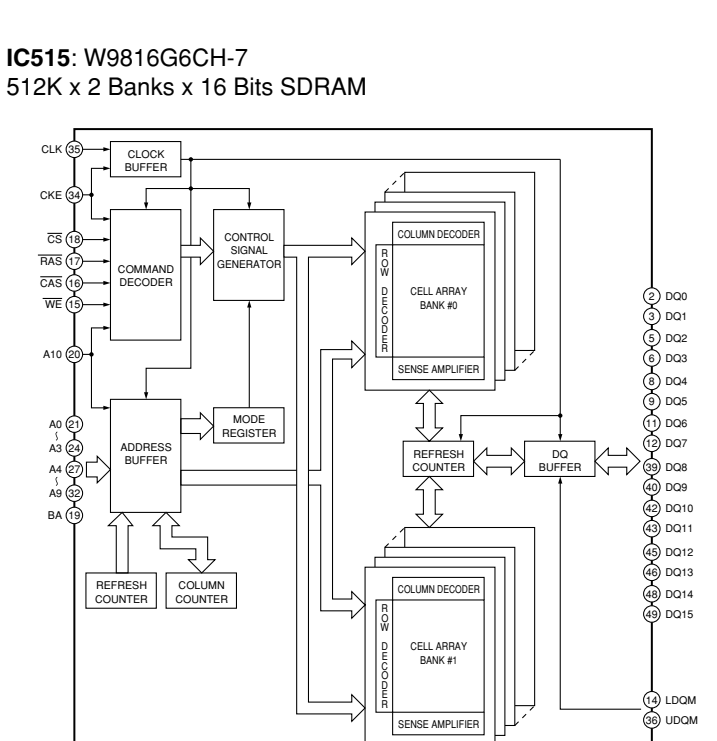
**IC515**: W9816G6CH-7
512K x 2 Banks x 16 Bits SDRAM

CLK 35
CKE 34
$\overline{CS}$ 18
$\overline{RAS}$ 17
$\overline{CAS}$ 16
$\overline{WE}$ 15
A10 20
A0 21
~
A3 24
A4 27
~
A9 32
BA 19

CLOCK BUFFER
COMMAND DECODER
CONTROL SIGNAL GENERATOR
ADDRESS BUFFER
MODE REGISTER
REFRESH COUNTER
COLUMN COUNTER

COLUMN DECODER
ROW DECODER
CELL ARRAY BANK #0
SENSE AMPLIFIER

REFRESH COUNTER
DQ BUFFER

COLUMN DECODER
ROW DECODER
CELL ARRAY BANK #1
SENSE AMPLIFIER

2 DQ0
3 DQ1
5 DQ2
6 DQ3
8 DQ4
9 DQ5
11 DQ6
12 DQ7
39 DQ8
40 DQ9
42 DQ10
43 DQ11
45 DQ12
46 DQ13
48 DQ14
49 DQ15

14 LDQM
36 UDQM